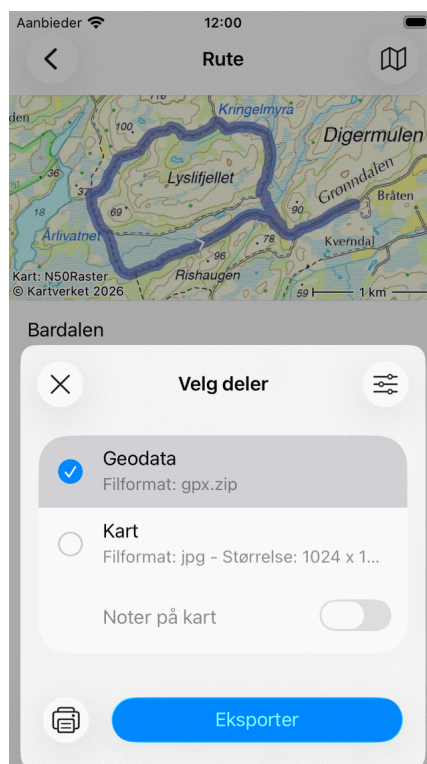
Aanbieder 12:00

Rute

Kringelmyra
100
den
Digermulen
Lyslifjellet
Grønndalen
36
37
Bråten
18
69
90
Årlivatnet
78
Kverndal
Rishaugen
Kart: N50Raster
© Kartverket 2026
59
1 km

Bardalen

Velg deler

Geodata
Filformat: gpx.zip

Kart
Filformat: jpg - Størrelse: 1024 x 1...

Noter på kart

Eksporter